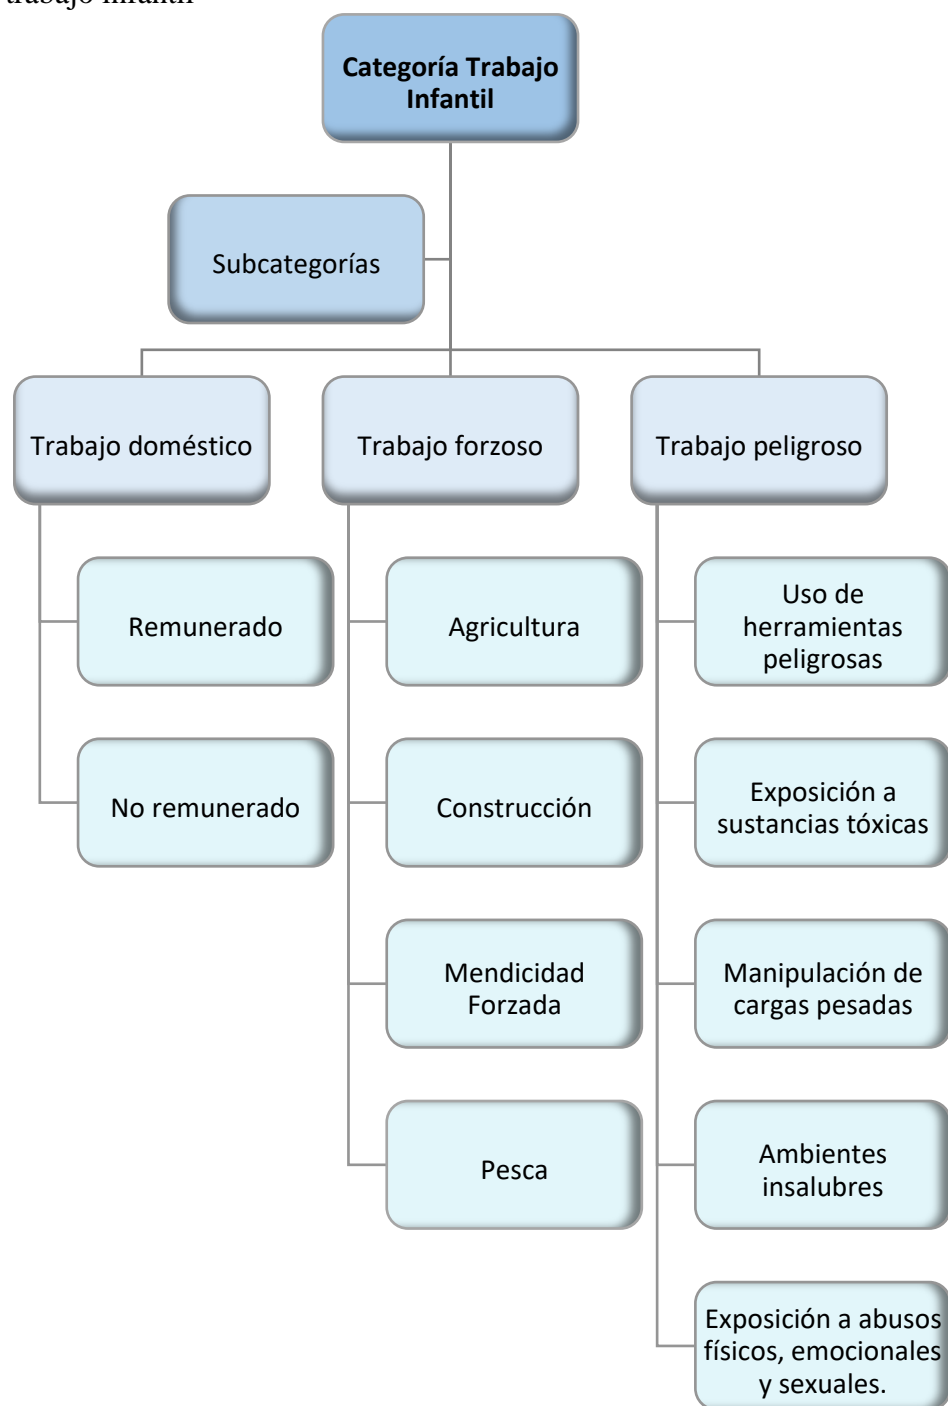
trabajo infantil

Categoría Trabajo Infantil

Subcategorías

Trabajo doméstico

Trabajo forzoso

Trabajo peligroso

Remunerado

No remunerado

Agricultura

Construcción

Mendicidad Forzada

Pesca

Uso de herramientas peligrosas

Exposición a sustancias tóxicas

Manipulación de cargas pesadas

Ambientes insalubres

Exposición a abusos físicos, emocionales y sexuales.